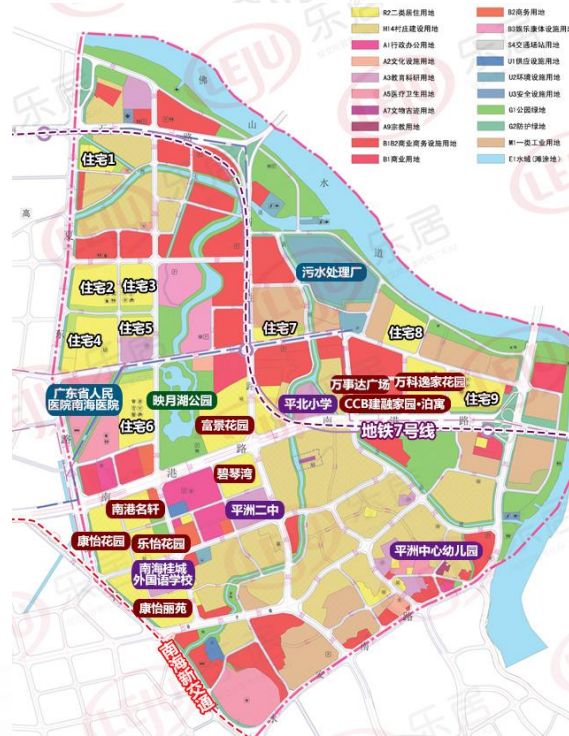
R2二类居住用地
M14村庄建设用地
A1行政办公用地
A2文化设施用地
A3教育科研用地
A5医疗卫生用地
A7文物古迹用地
A9宗教用地
B1B2商业商务设施用地
B1商业用地
B2商务用地
B3娱乐康体设施用地
S4交通场站用地
U1供应设施用地
U2环境设施用地
U3安全设施用地
G1公园绿地
G2防护绿地
M1一类工业用地
E1水域（滩涂地）

佛
山
水
道
高

住宅1
住宅2
住宅3
住宅4
住宅5
住宅6
住宅7
住宅8
住宅9
污水处理厂
广东省人民医院南海医院
映月湖公园
富景花园
万事达广场
万科逸家花园
平北小学
CCB建融家园·泊寓
地铁7号线
碧琴湾
南港名轩
平洲二中
康怡花园
乐怡花园
南海桂城外国语学校
康怡丽苑
平洲中心幼儿园
南海新交通
南
港
路

乐居
LEJU